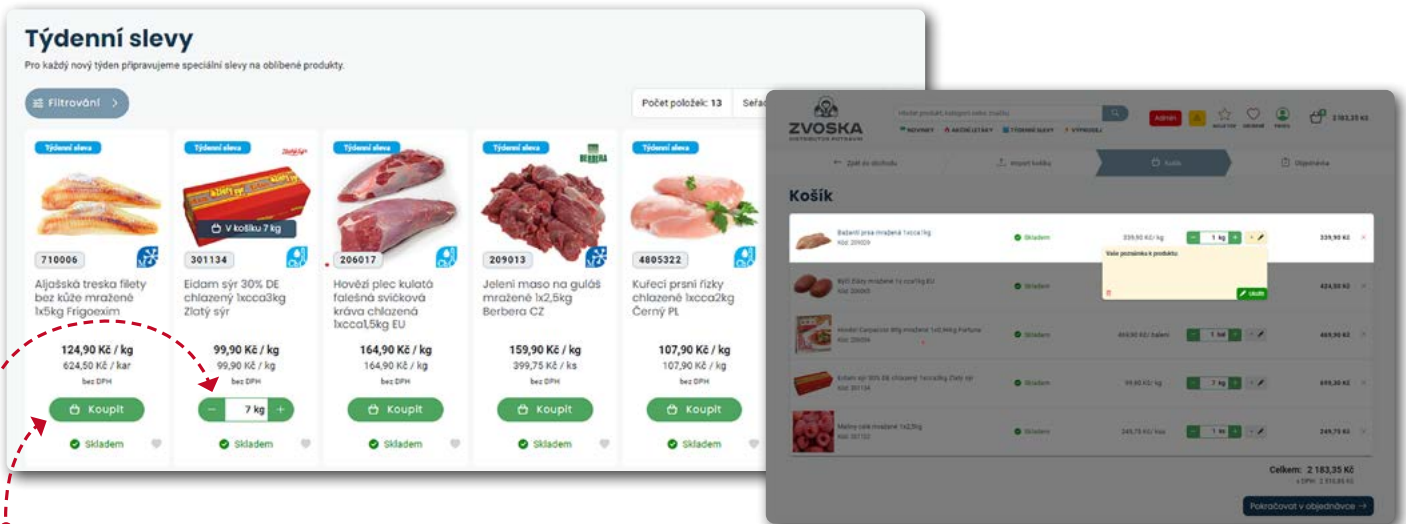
Týdenní slevy

Pro každý nový týden připravujeme speciální slevy na oblíbené produkty.

Filtrování

Počet položek: 13

Seřa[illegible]

Týdenní sleva

710006

Aljašská treska filety bez kůže mražené 1x5kg Frigoexim

124,90 Kč / kg
624,50 Kč / kar
bez DPH

Koupit

Skladem

Týdenní sleva

V košíku 7 kg

301134

Eidam sýr 30% DE chlazený 1xcca3kg Zlatý sýr

99,90 Kč / kg
99,90 Kč / kg
bez DPH

7 kg

Skladem

Týdenní sleva

206017

Hovězí plec kulatá falešná svíčková kráva chlazená 1xcca1,5kg EU

164,90 Kč / kg
164,90 Kč / kg
bez DPH

Koupit

Skladem

Týdenní sleva

BERBERA

209013

Jelení maso na guláš mražené 1x2,5kg Berbera CZ

159,90 Kč / kg
399,75 Kč / ks
bez DPH

Koupit

Skladem

Týdenní sleva

4805322

Kuřecí prsní řízky chlazené 1xcca2kg Černý PL

107,90 Kč / kg
107,90 Kč / kg
bez DPH

Koupit

Skladem

ZVOSKA

Admin

Košík

Bažantí prsa mražená 1xcca1kg
Kód: 209029

Skladem

339,90 Kč/ kg

1 kg

339,90 Kč

Vaše poznámka k produktu:

Uložit

Skladem

424,50 Kč

Skladem

469,90 Kč

Eidam sýr 30% DE chlazený 1xcca3kg Zlatý sýr
Kód: 301134

Skladem

99,90 Kč/ kg

7 kg

699,30 Kč

Skladem

249,75 Kč

Celkem: 2 183,35 Kč

Pokračovat v objednávce